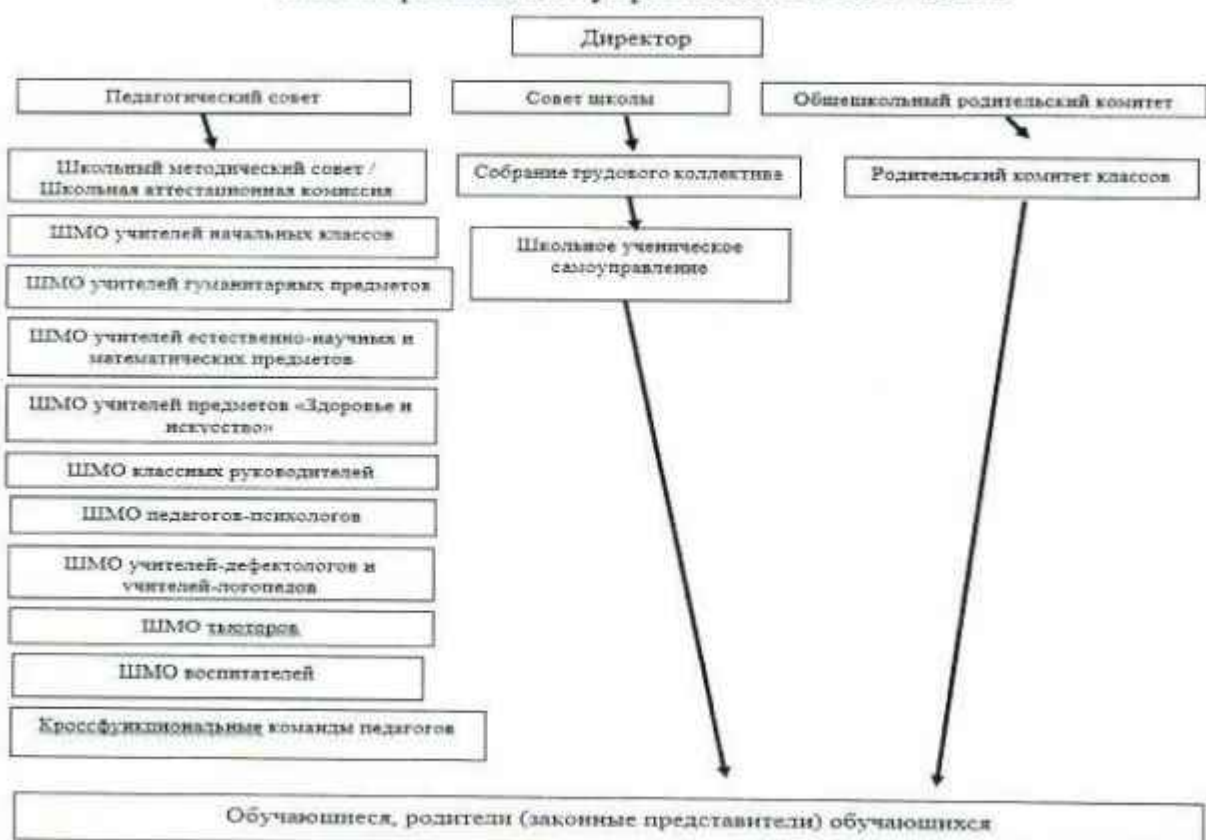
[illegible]

Директор

Педагогический совет

Совет школы

Общешкольный родительский комитет

Школьный методический совет / Школьная аттестационная комиссия

Собрание трудового коллектива

Родительский комитет классов

ШМО учителей начальных классов

Школьное ученическое самоуправление

ШМО учителей гуманитарных предметов

ШМО учителей естественно-научных и математических предметов

ШМО учителей предметов «Здоровье и искусство»

ШМО классных руководителей

ШМО педагогов-психологов

ШМО учителей-дефектологов и учителей-логопедов

ШМО тьюторов

ШМО воспитателей

Кроссфункциональные команды педагогов

Обучающиеся, родители (законные представители) обучающихся